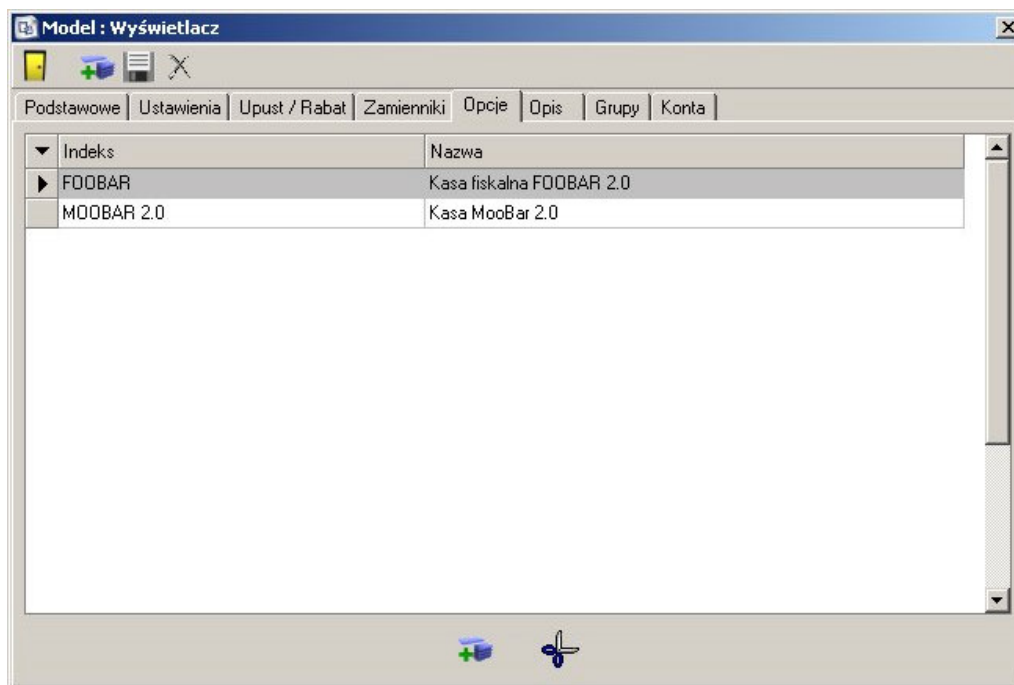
Model : Wyświetlacz

Podstawowe | Ustawienia | Upust / Rabat | Zamienniki | Opcje | Opis | Grupy | Konta

| Indeks | Nazwa |
|---|---|
| FOOBAR | Kasa fiskalna FOOBAR 2.0 |
| MOOBAR 2.0 | Kasa MooBar 2.0 |